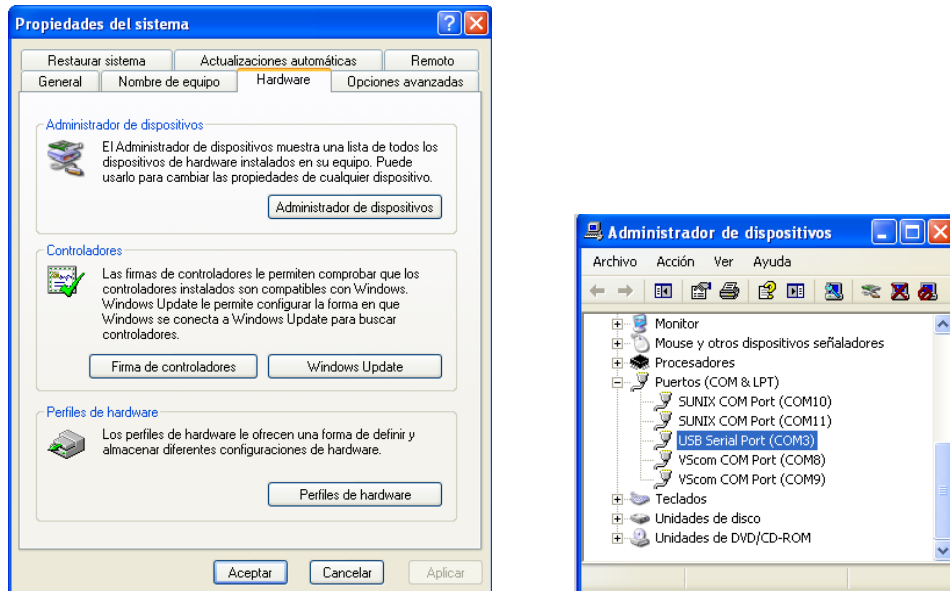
Propiedades del sistema

Restaurar sistema | Actualizaciones automáticas | Remoto
General | Nombre de equipo | Hardware | Opciones avanzadas

Administrador de dispositivos

El Administrador de dispositivos muestra una lista de todos los dispositivos de hardware instalados en su equipo. Puede usarlo para cambiar las propiedades de cualquier dispositivo.

Administrador de dispositivos

Controladores

Las firmas de controladores le permiten comprobar que los controladores instalados son compatibles con Windows. Windows Update le permite configurar la forma en que Windows se conecta a Windows Update para buscar controladores.

Firma de controladores | Windows Update

Perfiles de hardware

Los perfiles de hardware le ofrecen una forma de definir y almacenar diferentes configuraciones de hardware.

Perfiles de hardware

Aceptar | Cancelar | Aplicar

Administrador de dispositivos

Archivo | Acción | Ver | Ayuda

Monitor
Mouse y otros dispositivos señaladores
Procesadores
Puertos (COM & LPT)
SUNIX COM Port (COM10)
SUNIX COM Port (COM11)
USB Serial Port (COM3)
VScom COM Port (COM8)
VScom COM Port (COM9)
Teclados
Unidades de disco
Unidades de DVD/CD-ROM